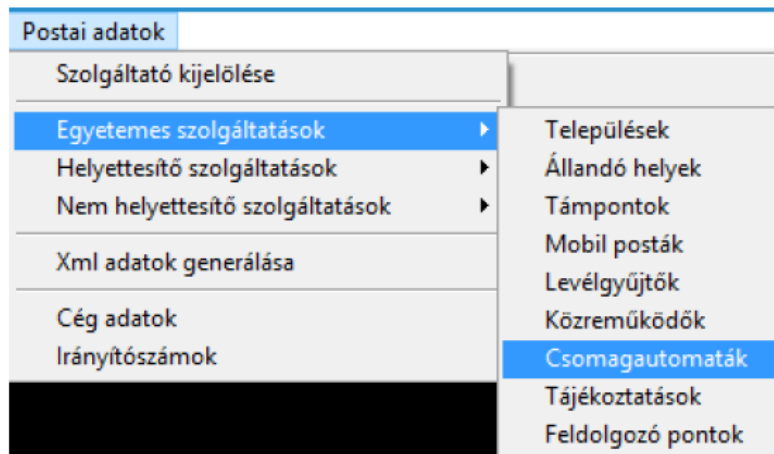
Postai adatok

Szolgáltató kijelölése

Egyetemes szolgáltatások
Helyettesítő szolgáltatások
Nem helyettesítő szolgáltatások

Xml adatok generálása

Cég adatok
Irányítószámok

Települések
Állandó helyek
Támpontok
Mobil posták
Levélgyűjtők
Közreműködők
Csomagautomaták
Tájékoztatások
Feldolgozó pontok